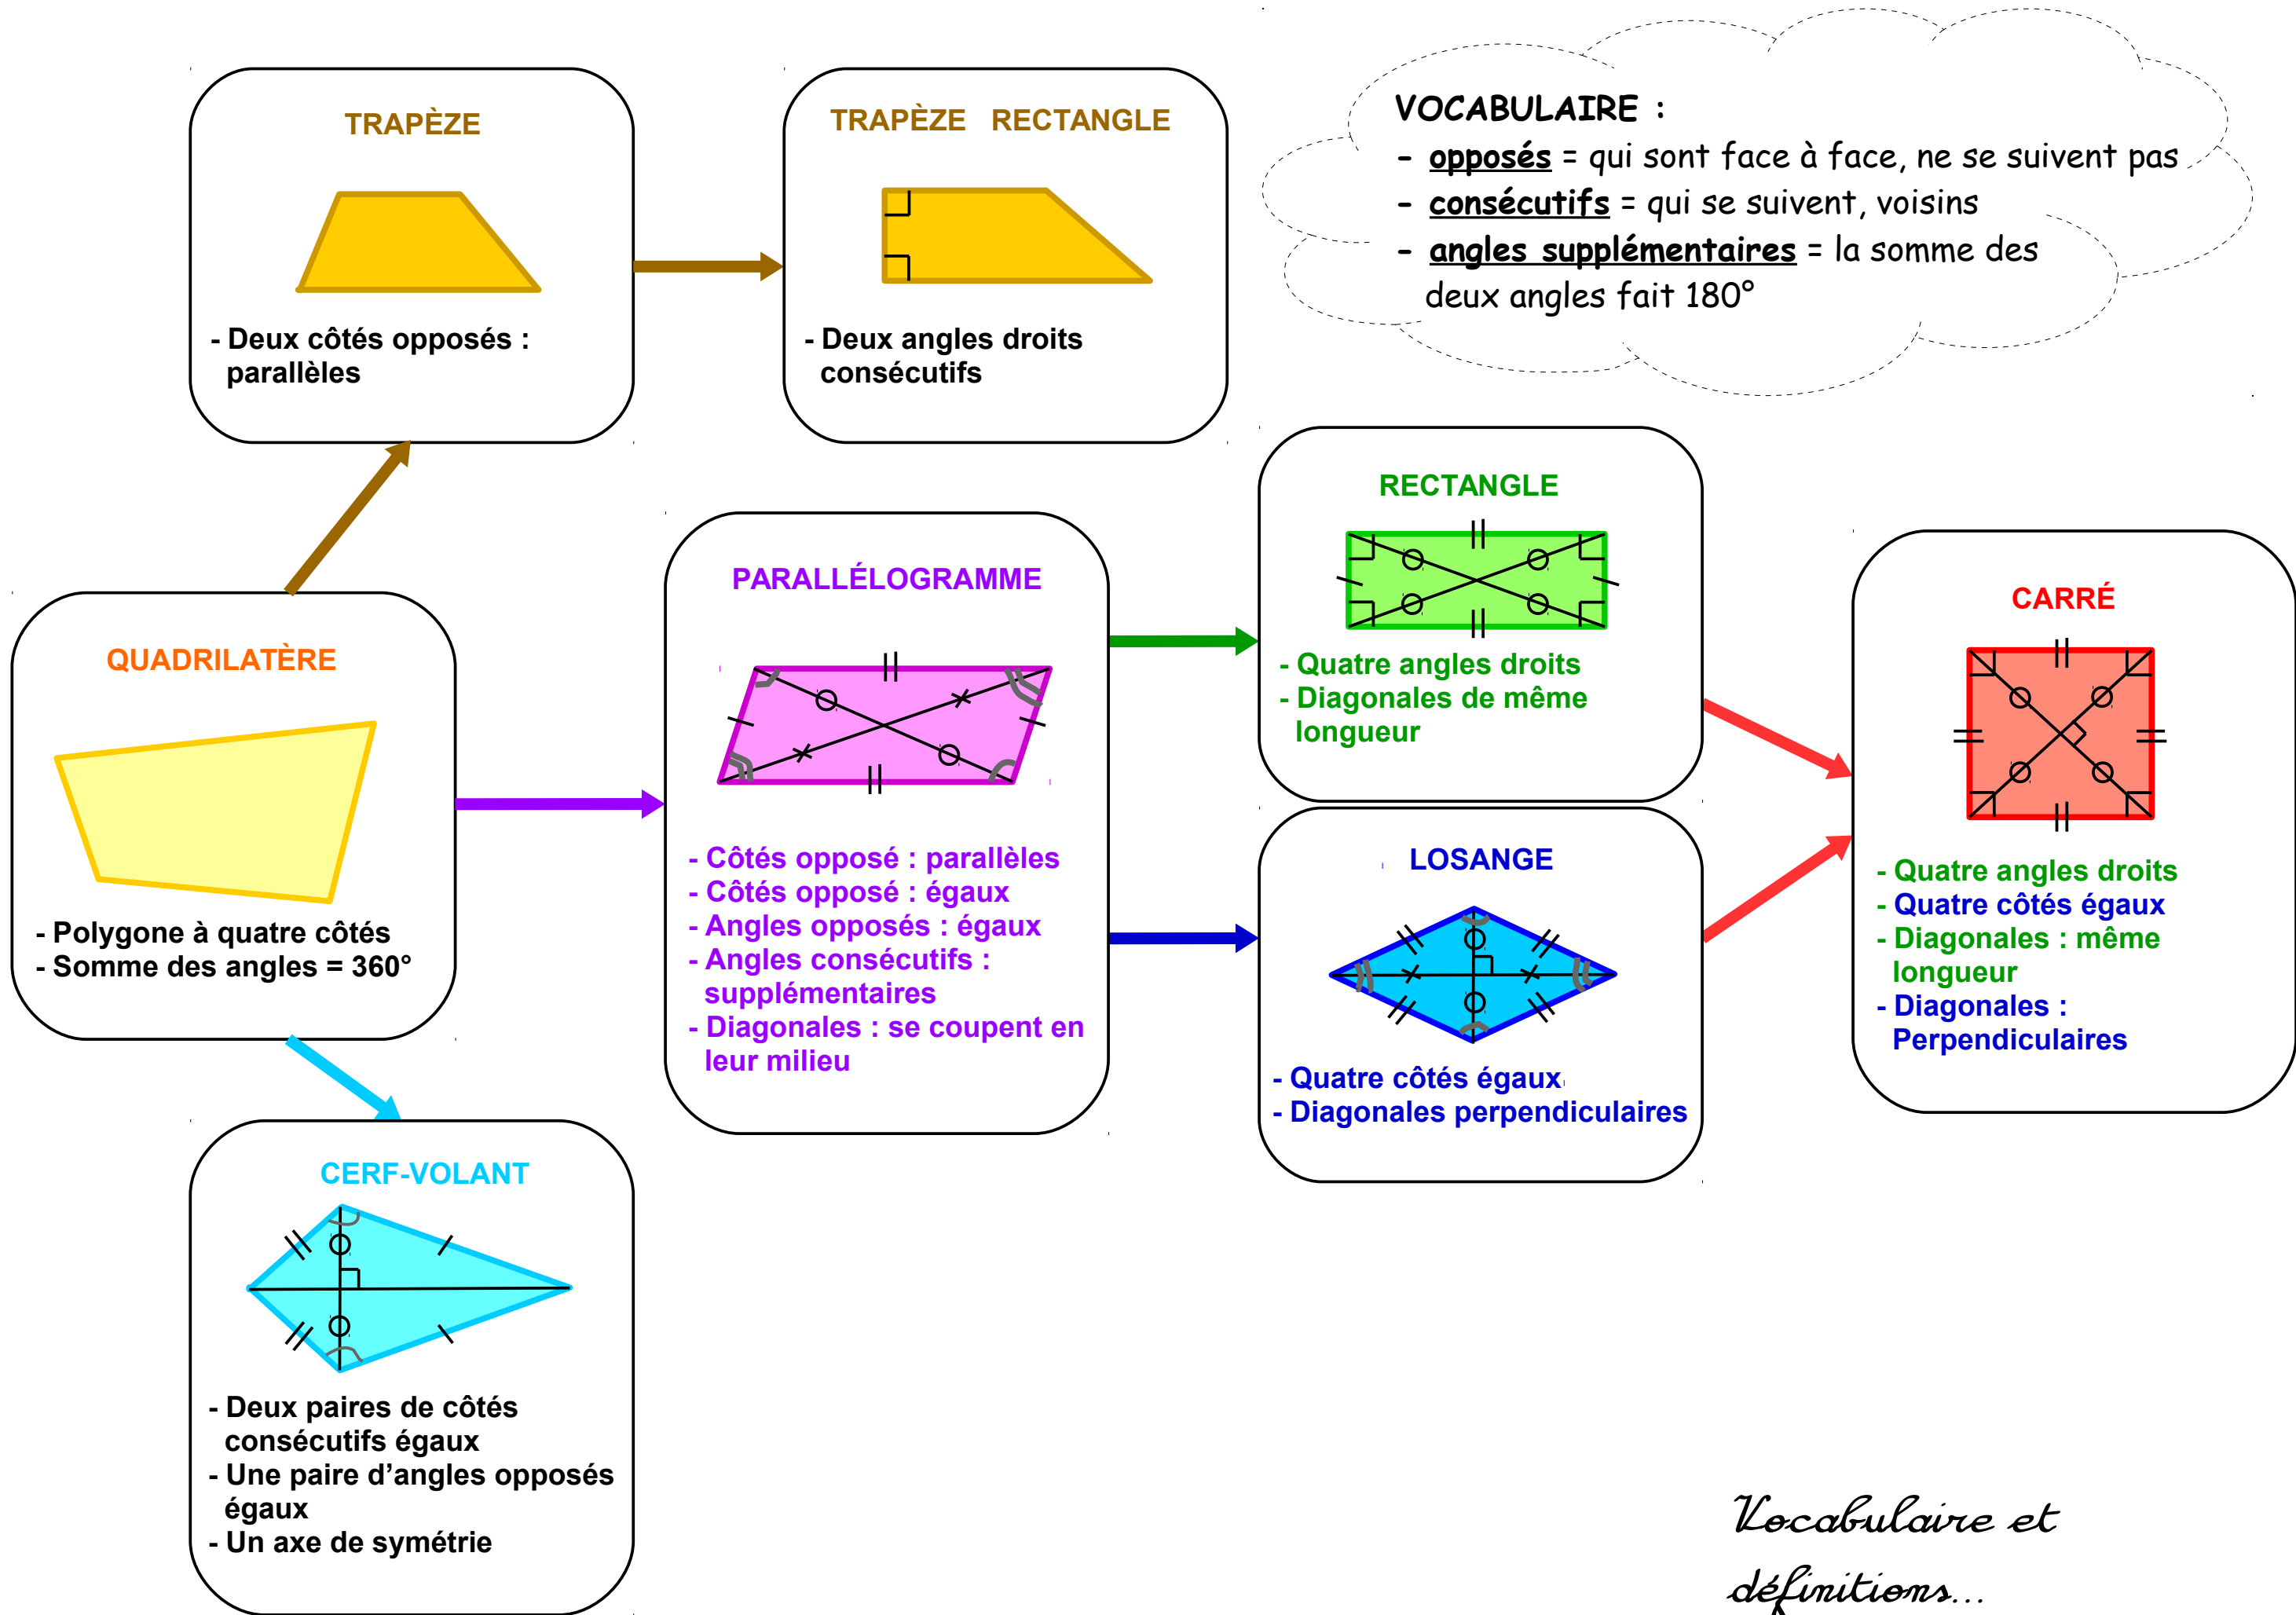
TRAPÈZE

- Deux côtés opposés : parallèles

TRAPÈZE RECTANGLE

- Deux angles droits consécutifs

VOCABULAIRE :
- opposés = qui sont face à face, ne se suivent pas
- consécutifs = qui se suivent, voisins
- angles supplémentaires = la somme des deux angles fait 180°

QUADRILATÈRE

- Polygone à quatre côtés
- Somme des angles = 360°

PARALLÉLOGRAMME

- Côtés opposé : parallèles
- Côtés opposé : égaux
- Angles opposés : égaux
- Angles consécutifs : supplémentaires
- Diagonales : se coupent en leur milieu

RECTANGLE

- Quatre angles droits
- Diagonales de même longueur

LOSANGE

- Quatre côtés égaux
- Diagonales perpendiculaires

CARRÉ

- Quatre angles droits
- Quatre côtés égaux
- Diagonales : même longueur
- Diagonales : Perpendiculaires

CERF-VOLANT

- Deux paires de côtés consécutifs égaux
- Une paire d'angles opposés égaux
- Un axe de symétrie

Vocabulaire et définitions...